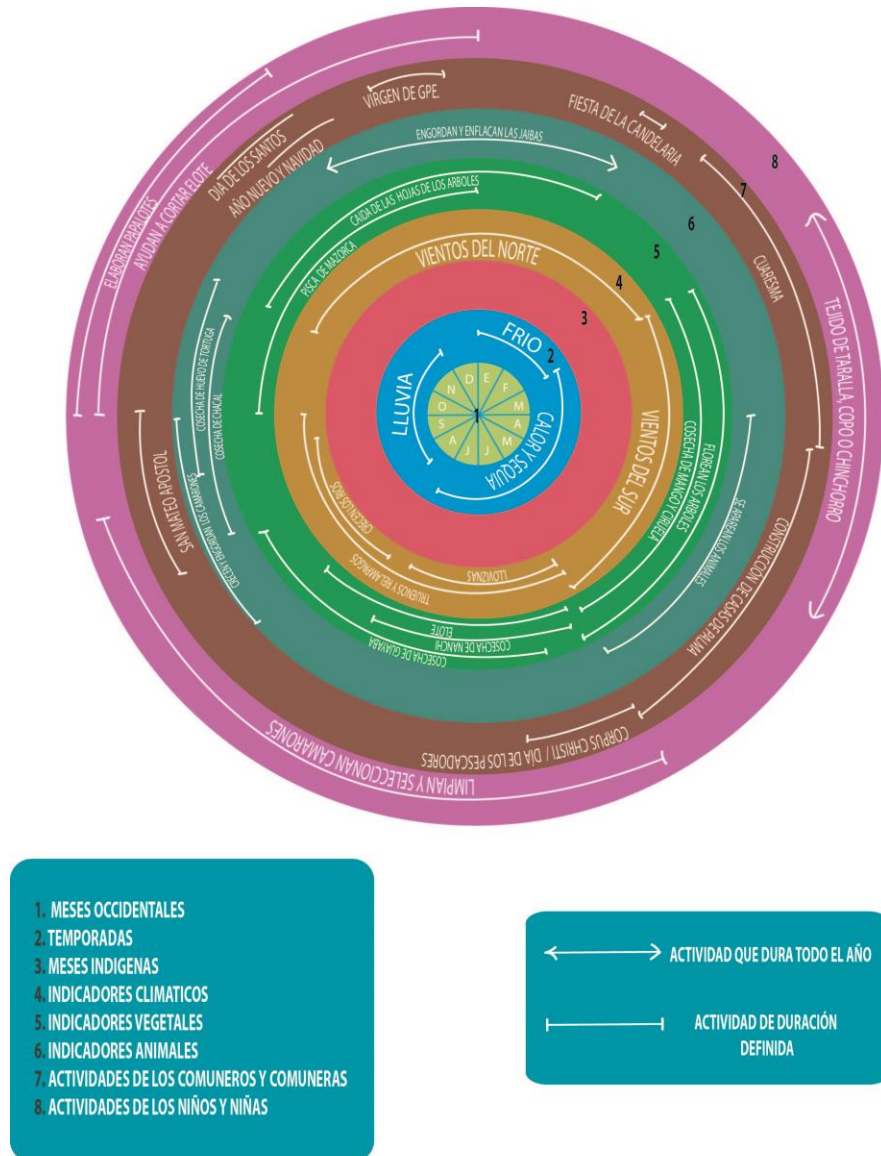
VIRGEN DE GPE.
FIESTA DE LA CANDELARIA
DIA DE LOS SANTOS
AÑO NUEVO Y NAVIDAD
ENGORDAN Y ENFLACAN LAS JAIBAS
8
7
6
5
4
3
2
1
CAIDA DE LAS HOJAS DE LOS ARBOLES
PISCA DE MAZORCA
VIENTOS DEL NORTE
FRIO
LLUVIA
CALOR Y SEQUIA
N D E F M A M J J A S O
VIENTOS DEL SUR
FLOREAN LOS ARBOLES
COSECHA DE MANGO Y CIRUELA
SE APAREAN LOS ANIMALES
CUARESMA
CONSTRUCCION DE CASAS DE PALMA
TEJIDO DE TARALLA, COPO O CHINCHORRO
ELABORAN PAPALOTES
AYUDAN A CORTAR ELOTE
SAN MATEO APOSTOL
COSECHA DE HUEVO DE TORTUGA
COSECHA DE CHACAL
CRECEN Y SE REPRODUCEN LOS CAMARONES
CRECEN LOS RIOS
TRUENOS Y RELAMPAGOS
LLOVIZNAS
ELOTE
COSECHA DE NANCHE
COSECHA DE GUAYABA
CORPUS CHRISTI / DIA DE LOS PESCADORES
LIMPIAN Y SELECCIONAN CAMARONES

1. MESES OCCIDENTALES
2. TEMPORADAS
3. MESES INDIGENAS
4. INDICADORES CLIMATICOS
5. INDICADORES VEGETALES
6. INDICADORES ANIMALES
7. ACTIVIDADES DE LOS COMUNEROS Y COMUNERAS
8. ACTIVIDADES DE LOS NIÑOS Y NIÑAS

ACTIVIDAD QUE DURA TODO EL AÑO
ACTIVIDAD DE DURACIÓN DEFINIDA